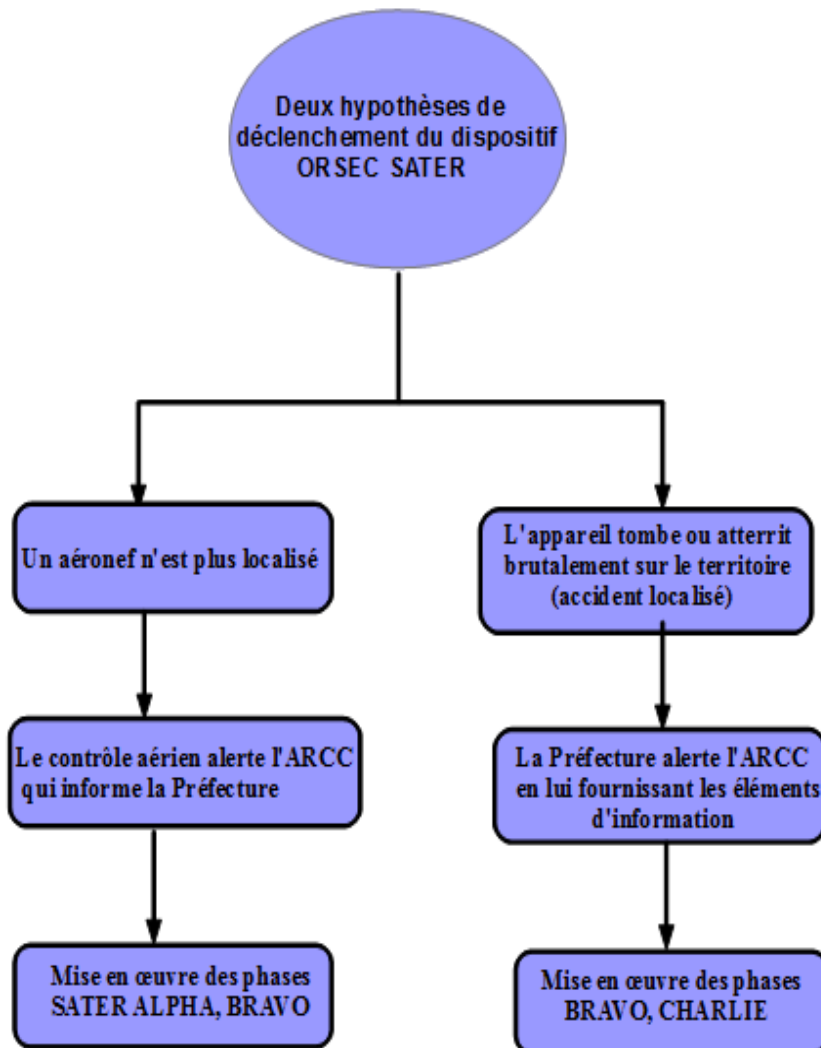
Deux hypothèses de déclenchement du dispositif ORSEC SATER

Un aéronef n'est plus localisé

Le contrôle aérien alerte l'ARCC qui informe la Préfecture

Mise en œuvre des phases SATER ALPHA, BRAVO

L'appareil tombe ou atterrit brutalement sur le territoire (accident localisé)

La Préfecture alerte l'ARCC en lui fournissant les éléments d'information

Mise en œuvre des phases BRAVO, CHARLIE